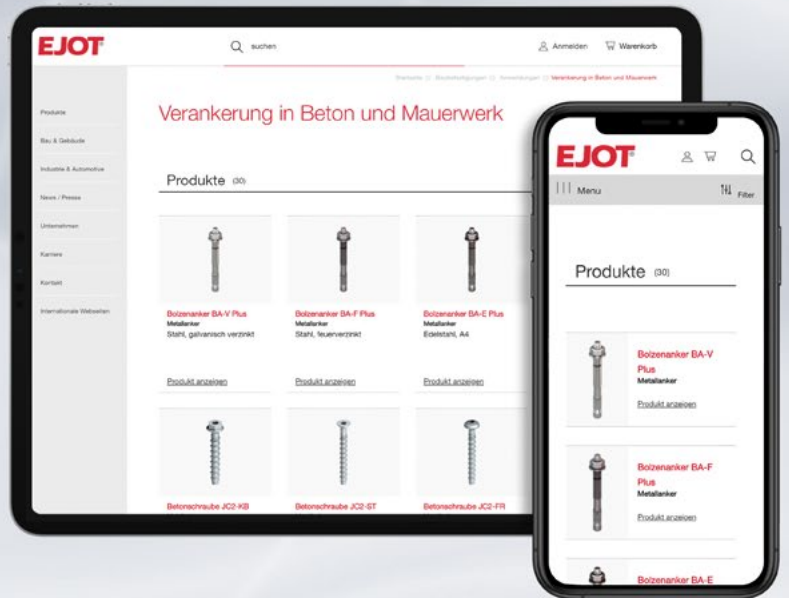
EJOT

suchen

Anmelden

Warenkorb

Startseite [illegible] Befestigungen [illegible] Anwendungen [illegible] Verankerung in Beton und Mauerwerk

Produkte

Bau & Gebäude

Industrie & Automotive

News / Presse

Unternehmen

Karriere

Kontakt

Internationale Webseiten

Verankerung in Beton und Mauerwerk

Produkte (30)

Bolzenanker BA-V Plus
Metallanker
Stahl, galvanisch verzinkt

Produkt anzeigen

Bolzenanker BA-F Plus
Metallanker
Stahl, feuerverzinkt

Produkt anzeigen

Bolzenanker BA-E Plus
Metallanker
Edelstahl, A4

Produkt anzeigen

Betonschraube JC2-KB

Betonschraube JC2-ST

Betonschraube JC2-FR

EJOT

Menu

Filter

Produkte (30)

Bolzenanker BA-V Plus
Metallanker

Produkt anzeigen

Bolzenanker BA-F Plus
Metallanker

Produkt anzeigen

Bolzenanker BA-E